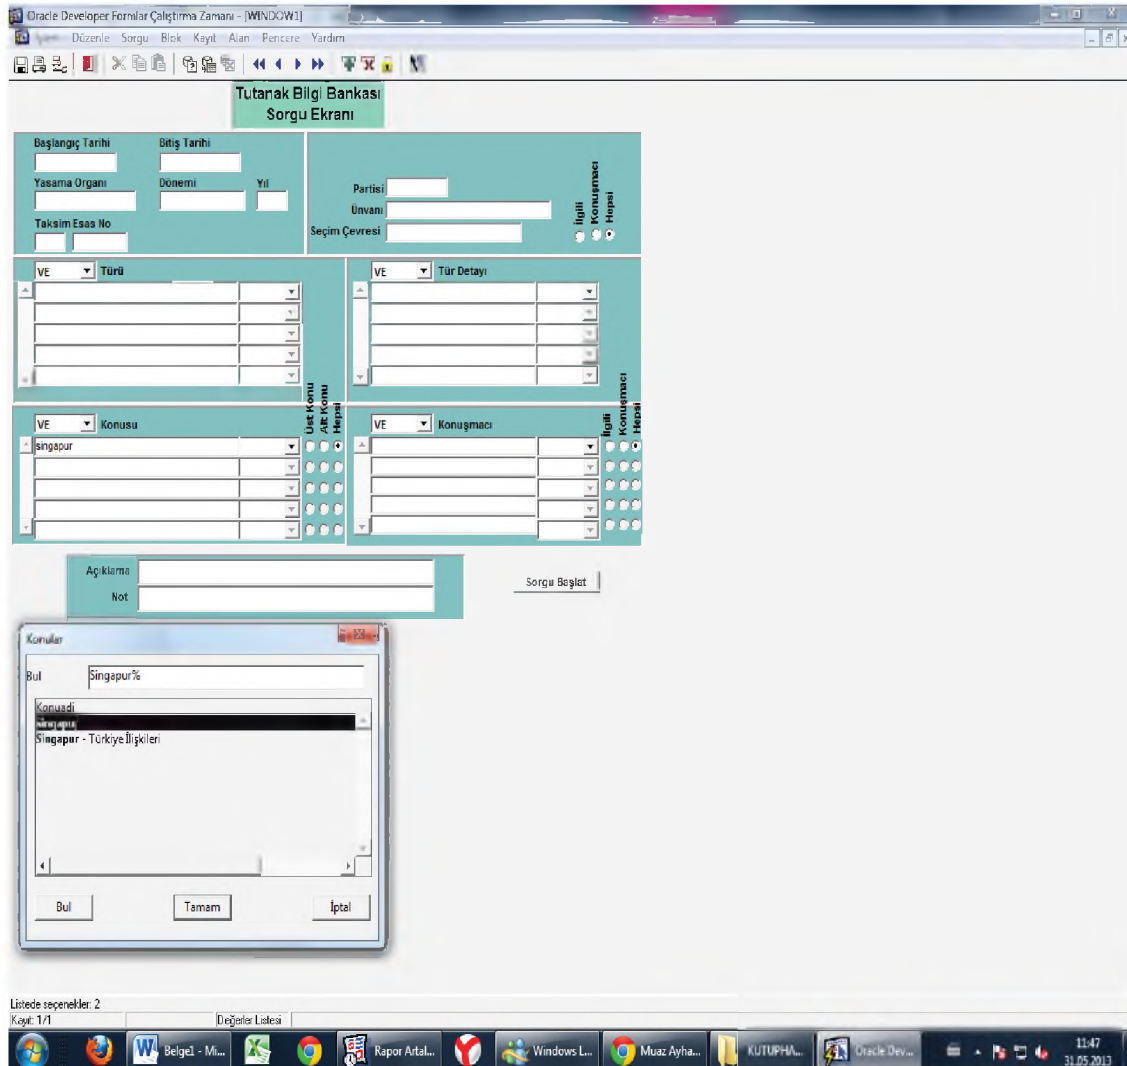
Oracle Developer Formlar Çalıştırma Zamanı - [WINDOW1]

Düzenle Sorgu Blok Kayıt Alan Pencere Yardım

Tutanak Bilgi Bankası
Sorgu Ekranı

Başlangıç Tarihi
Bitiş Tarihi
Yasama Organı
Dönemi
Yıl
Taksim Esas No

Partisi
Ünvanı
Seçim Çevresi

İlgili
Konuşmacı
Hepsi

VE
Türü

VE
Tür Detayı

Üst Konu
Alt Konu
Hepsi

VE
Konusu
singapur

İlgili
Konuşmacı
Hepsi

VE
Konuşmacı

Açıklama
Not

Sorgu Başlat

Konular

Bul
Singapur%

Konuadi
singapur
Singapur - Türkiye İlişkileri

Bul
Tamam
İptal

Listede seçenekler: 2
Kayıt: 1/1
Değerler Listesi

Belge1 - Mi...
Rapor Artal...
Windows L...
Muaz Ayha...
KUTUPHA...
Oracle Dev...
11:47
31.05.2013